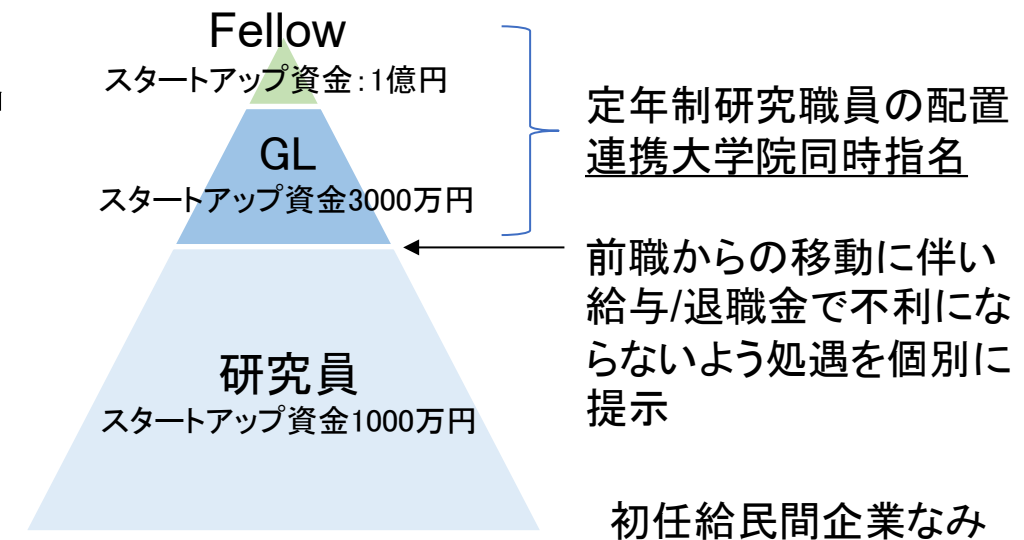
Fellow
スタートアップ資金：1億円

GL
スタートアップ資金3000万円

研究員
スタートアップ資金1000万円

定年制研究職員の配置
連携大学院同時指名

前職からの移動に伴い給与/退職金で不利にならないよう処遇を個別に提示

初任給民間企業なみ